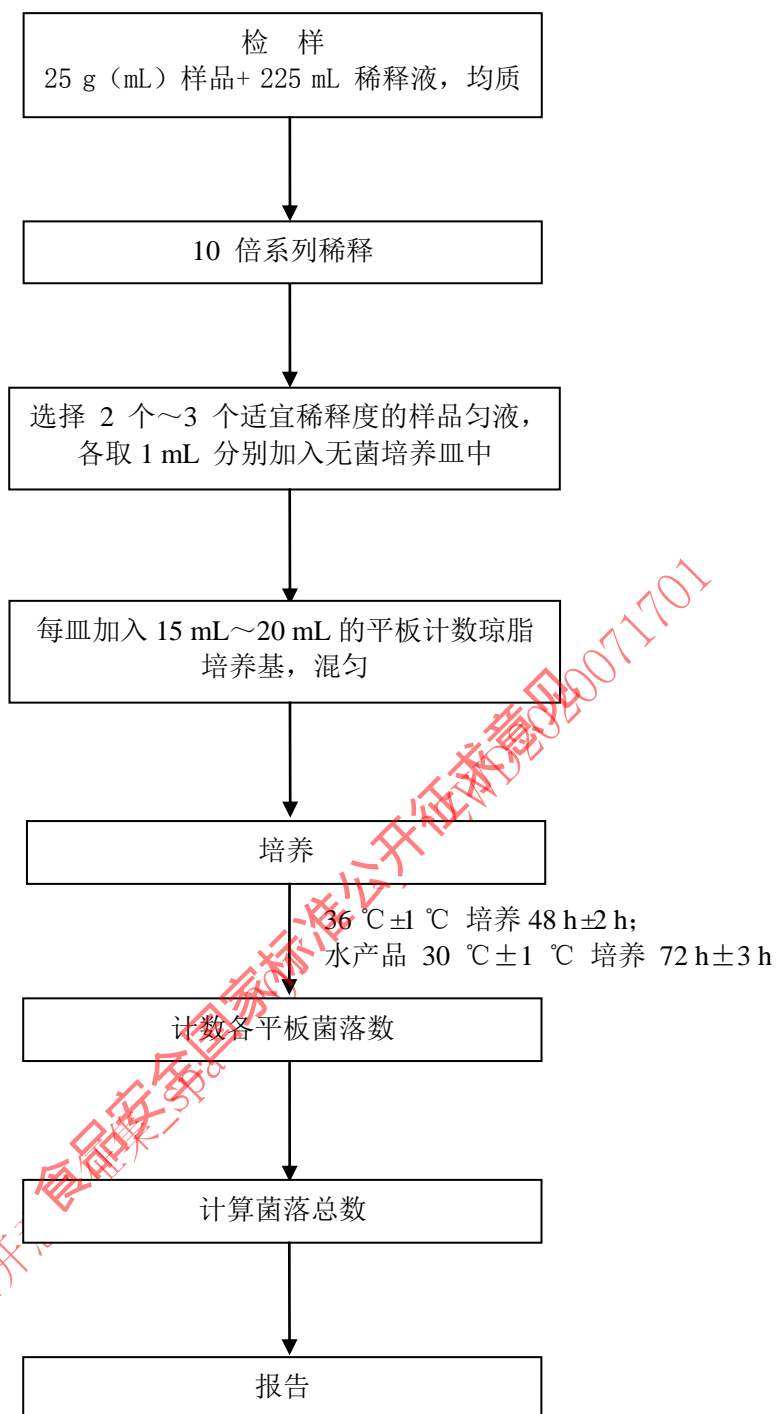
检 样
25 g（mL）样品+ 225 mL 稀释液，均质

10 倍系列稀释

选择 2 个～3 个适宜稀释度的样品匀液，各取 1 mL 分别加入无菌培养皿中

每皿加入 15 mL～20 mL 的平板计数琼脂培养基，混匀

培养

36 ℃±1 ℃ 培养 48 h±2 h；
水产品 30 ℃±1 ℃ 培养 72 h±3 h

计数各平板菌落数

计算菌落总数

报告

开 食品安全国家标准公开征求意见 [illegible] 20071701